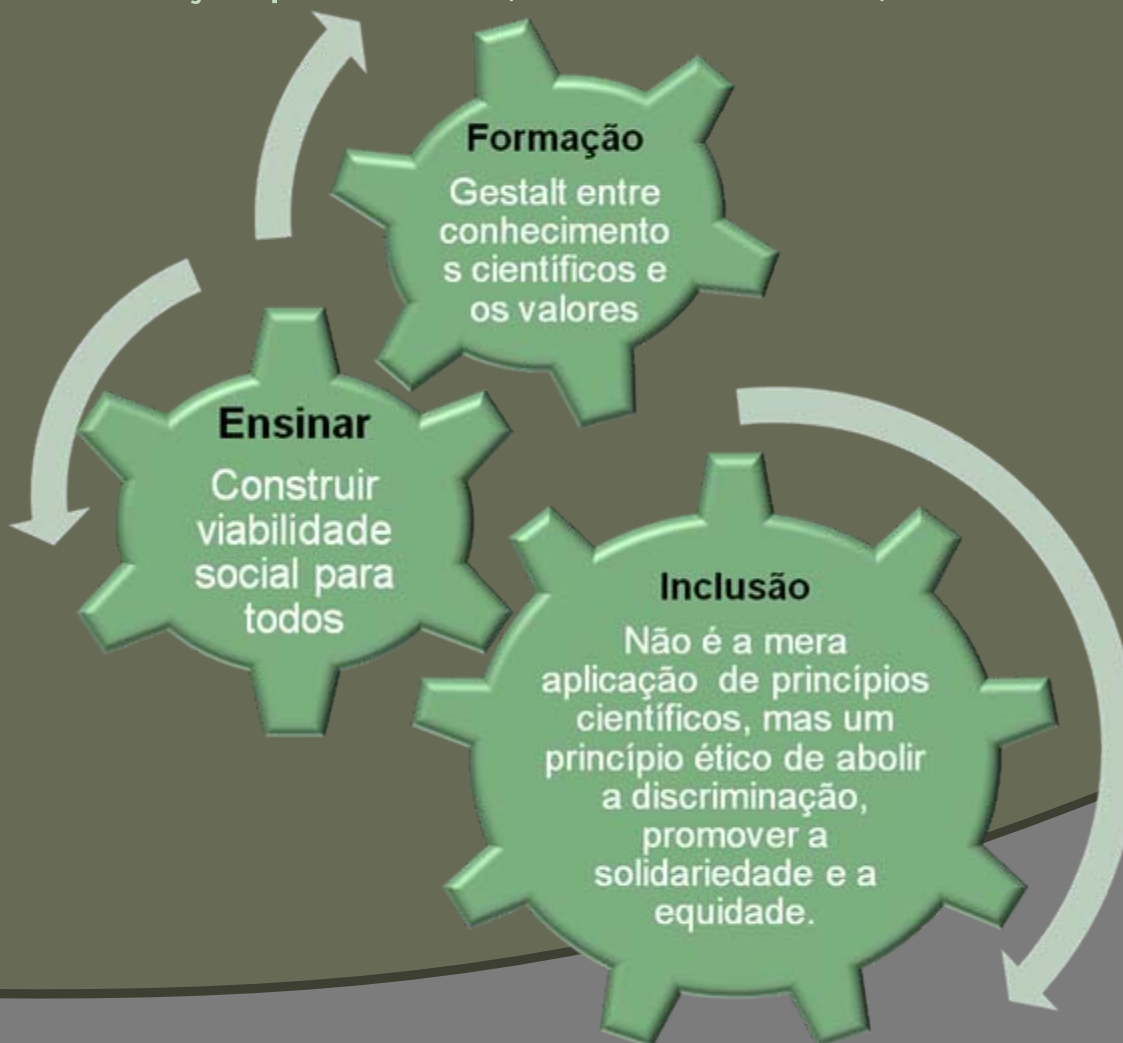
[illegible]

Formação

Gestalt entre conhecimento s científicos e os valores

Ensinar

Construir viabilidade social para todos

Inclusão

Não é a mera aplicação de princípios científicos, mas um princípio ético de abolir a discriminação, promover a solidariedade e a equidade.